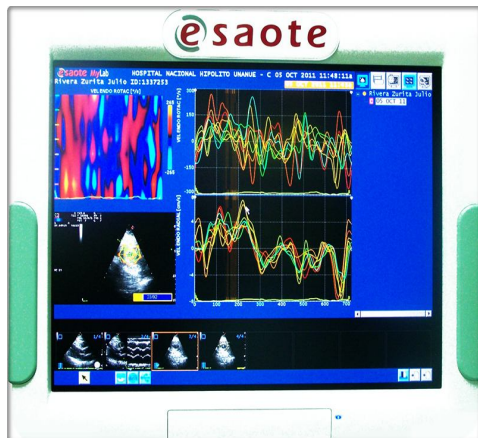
esaote

esaote MyLab HOSPITAL NACIONAL HIPOLITO UNANUE - C 05 OCT 2011 11:48:11

Rivera Zurita Julio ID:1337253

VELENDO ROTAC [°/s]

Rivera Zurita Julio

05 OCT 11

300

-300

0

100

200

300

400

500

600

700